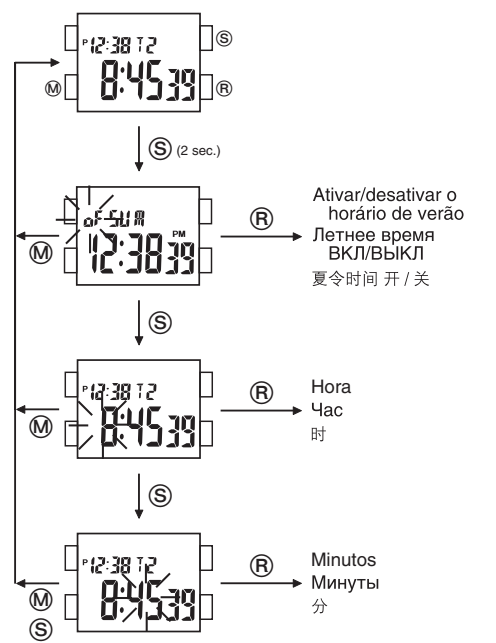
P 12:38 T2
Ⓢ
Ⓜ
8:45 39
Ⓡ

Ⓢ (2 sec.)

oF SUM
PM
12:38 39
Ⓜ
Ⓡ
Ativar/desativar o horário de verão
Летнее время ВКЛ/ВЫКЛ
夏令时间 开 / 关

Ⓢ

P 12:38 T2
8:45 39
Ⓜ
Ⓡ
Hora
Час
时

Ⓢ

P 12:38 T2
8:45 39
Ⓜ
Ⓢ
Ⓡ
Minutos
Минуты
分